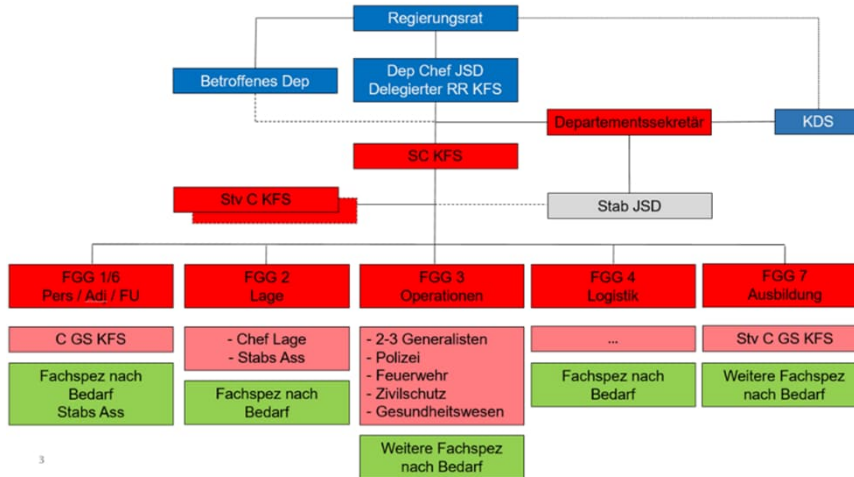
Regierungsrat

Betroffenes Dep

Dep Chef JSD
Delegierter RR KFS

Departementssekretär

KDS

SC KFS

Stv C KFS

Stab JSD

FGG 1/6
Pers / Adj / FU

FGG 2
Lage

FGG 3
Operationen

FGG 4
Logistik

FGG 7
Ausbildung

C GS KFS

- Chef Lage
- Stabs Ass

- 2-3 Generalisten
- Polizei
- Feuerwehr
- Zivilschutz
- Gesundheitswesen

...

Stv C GS KFS

Fachspez nach Bedarf
Stabs Ass

Fachspez nach Bedarf

Weitere Fachspez nach Bedarf

Fachspez nach Bedarf

Weitere Fachspez nach Bedarf

3